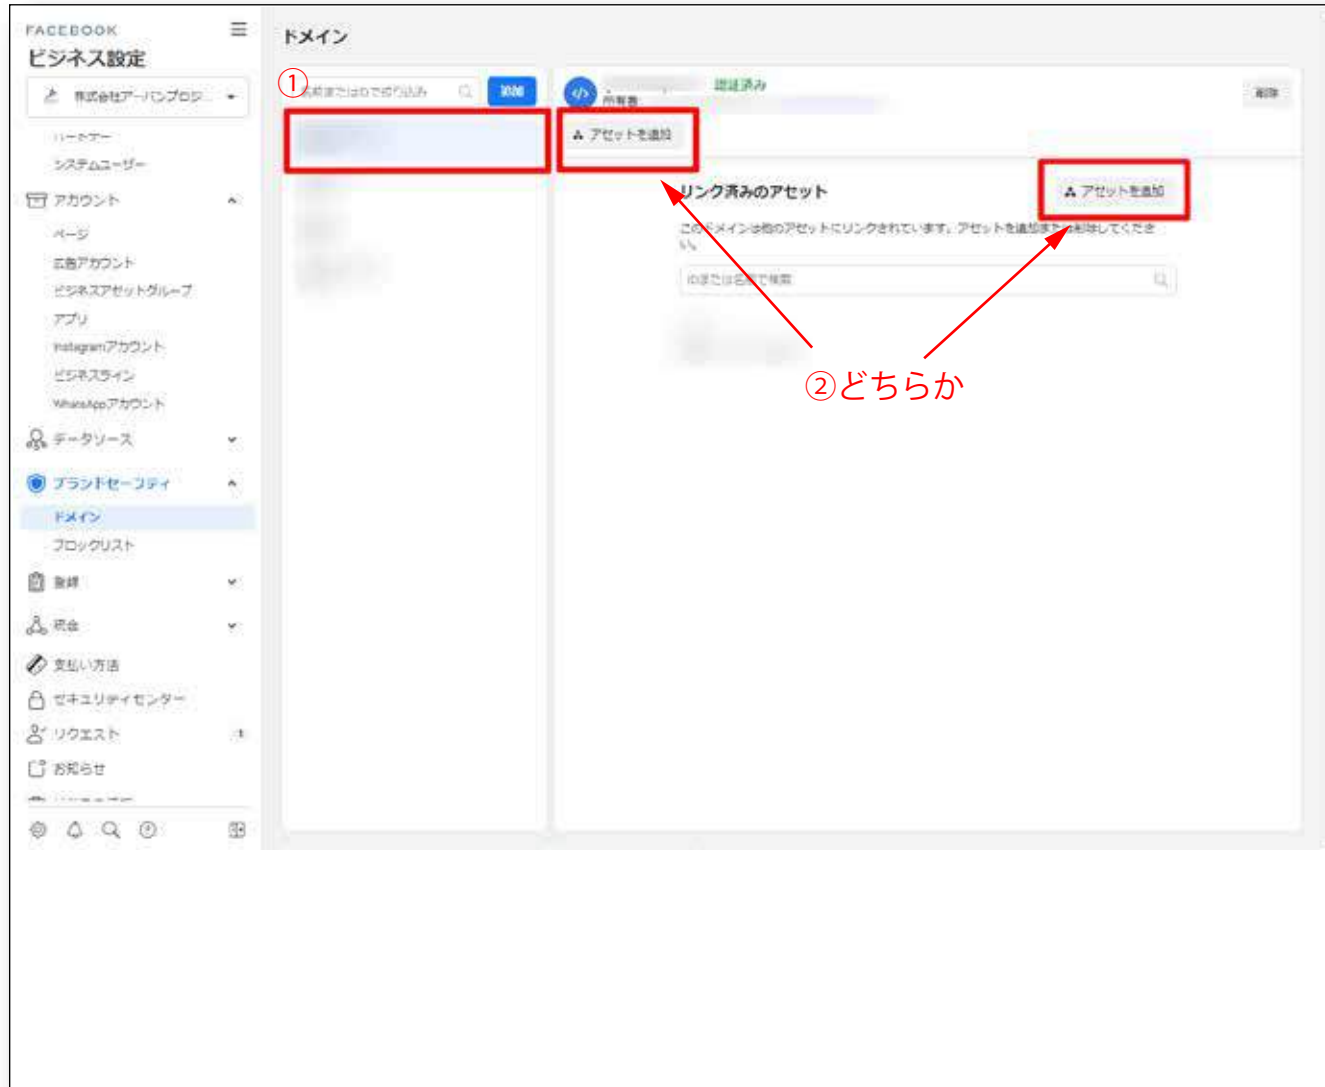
FACEBOOK
ビジネス設定

株式会社アーバンプロジ...

パートナー
システムユーザー
アカウント
ページ
広告アカウント
ビジネスアセットグループ
アプリ
Instagramアカウント
ビジネスライン
WhatsAppアカウント
データソース
ブランドセーフティ
ドメイン
ブロックリスト
登録
統合
支払い方法
セキュリティセンター
リクエスト
お知らせ

ドメイン

①

名前またはIDで絞り込み
追加

認証済み
所有者
削除

アセットを追加

リンク済みのアセット
アセットを追加
このドメインは他のアセットにリンクされています。アセットを追加または削除してください。

IDまたは名前で検索

②どちらか